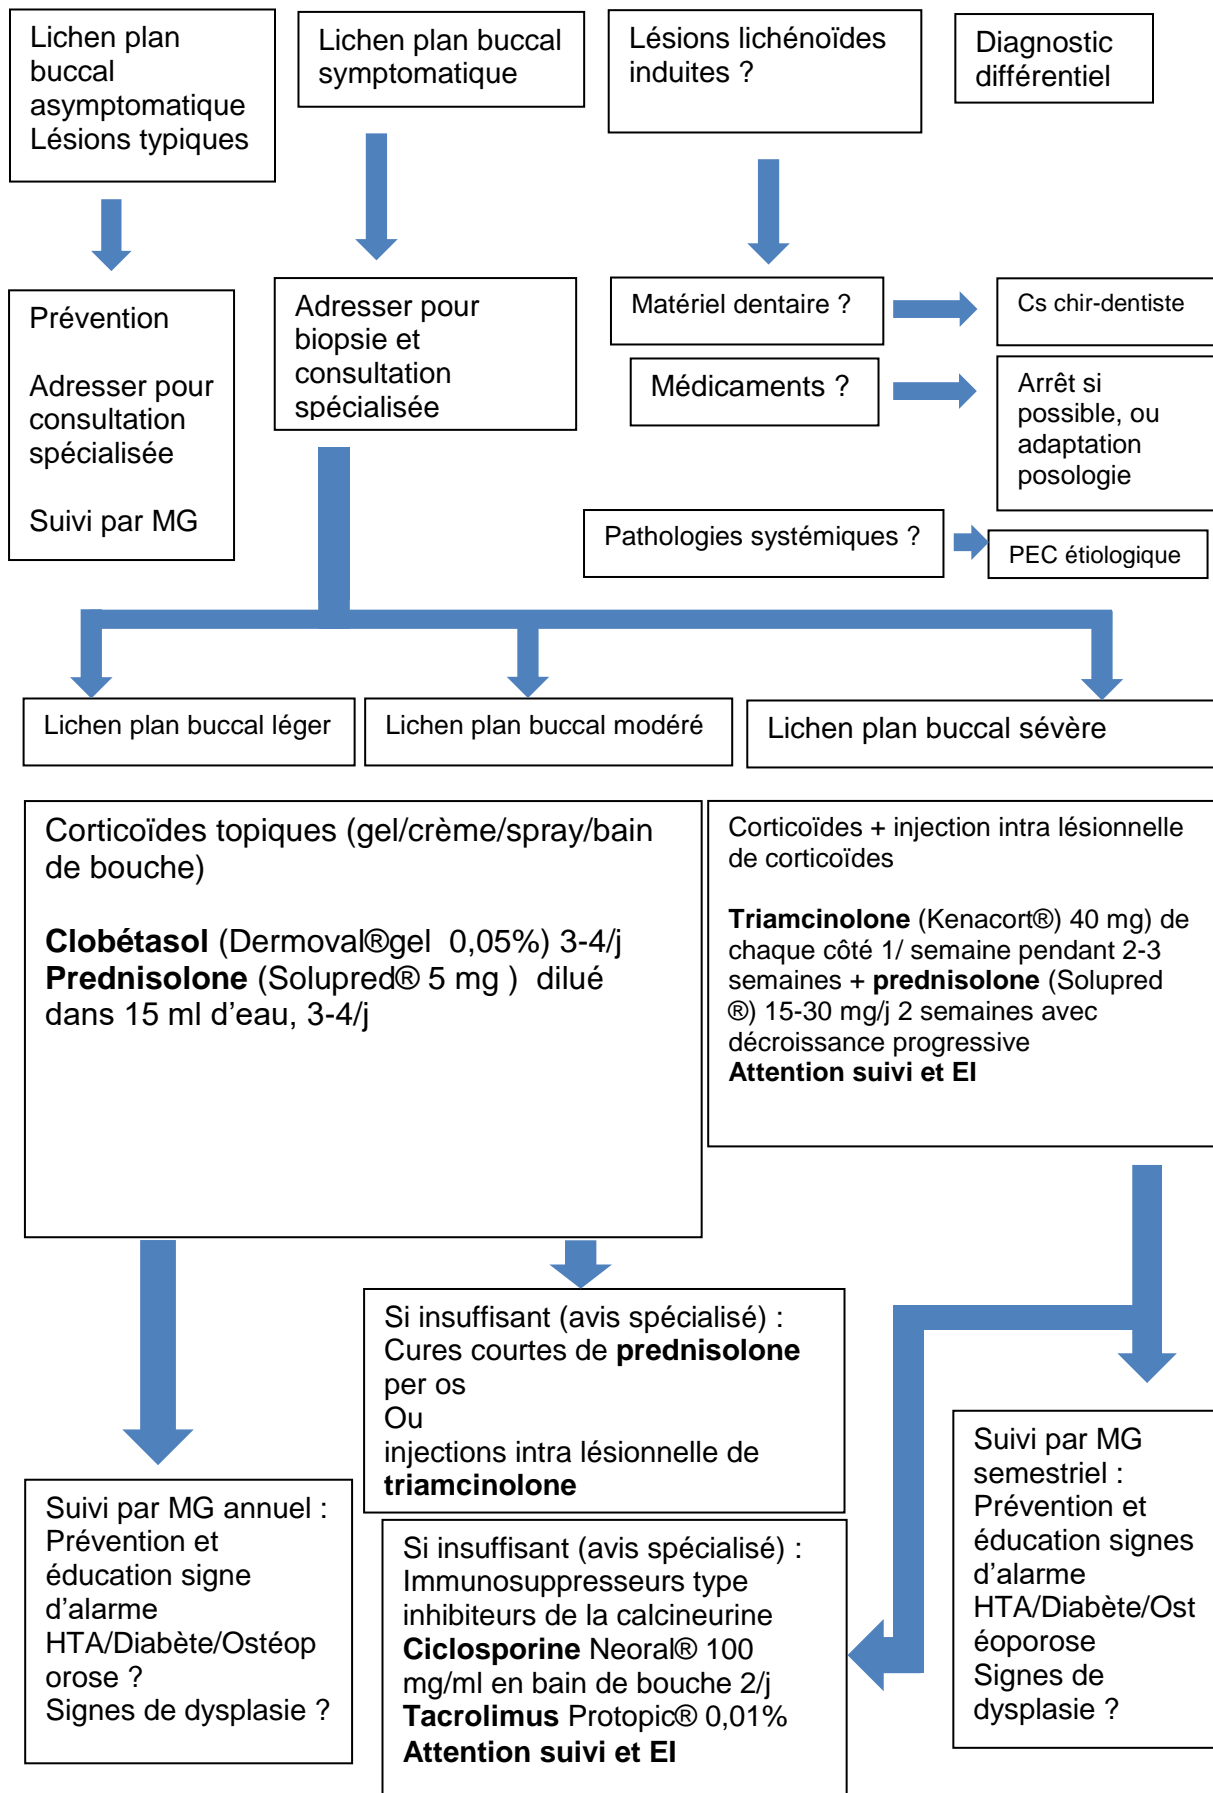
Lichen plan buccal asymptomatique Lésions typiques

Lichen plan buccal symptomatique

Lésions lichénoïdes induites ?

Diagnostic différentiel

Prévention

Adresser pour consultation spécialisée

Suivi par MG

Adresser pour biopsie et consultation spécialisée

Matériel dentaire ?

Cs chir-dentiste

Médicaments ?

Arrêt si possible, ou adaptation posologie

Pathologies systémiques ?

PEC étiologique

Lichen plan buccal léger

Lichen plan buccal modéré

Lichen plan buccal sévère

Corticoïdes topiques (gel/crème/spray/bain de bouche)

**Clobétasol** (Dermoval®gel 0,05%) 3-4/j
**Prednisolone** (Solupred® 5 mg ) dilué dans 15 ml d'eau, 3-4/j

Corticoïdes + injection intra lésionnelle de corticoïdes

**Triamcinolone** (Kenacort®) 40 mg) de chaque côté 1/ semaine pendant 2-3 semaines + **prednisolone** (Solupred ®) 15-30 mg/j 2 semaines avec décroissance progressive
**Attention suivi et EI**

Si insuffisant (avis spécialisé) :
Cures courtes de **prednisolone** per os
Ou
injections intra lésionnelle de **triamcinolone**

Suivi par MG annuel :
Prévention et éducation signe d'alarme
HTA/Diabète/Ostéoporose ?
Signes de dysplasie ?

Si insuffisant (avis spécialisé) :
Immunosuppresseurs type inhibiteurs de la calcineurine
**Ciclosporine** Neoral® 100 mg/ml en bain de bouche 2/j
**Tacrolimus** Protopic® 0,01%
**Attention suivi et EI**

Suivi par MG semestriel :
Prévention et éducation signes d'alarme
HTA/Diabète/Ostéoporose
Signes de dysplasie ?